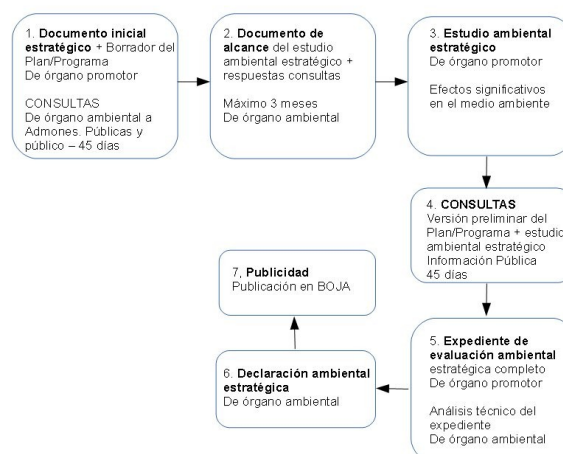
1. **Documento inicial estratégico** + Borrador del Plan/Programa
De órgano promotor

CONSULTAS
De órgano ambiental a Admones. Públicas y público – 45 días

2. **Documento de alcance** del estudio ambiental estratégico + respuestas consultas

Máximo 3 meses
De órgano ambiental

3. **Estudio ambiental estratégico**
De órgano promotor

Efectos significativos en el medio ambiente

4. **CONSULTAS**
Versión preliminar del Plan/Programa + estudio ambiental estratégico
Información Pública
45 días

5. **Expediente de evaluación ambiental** estratégica completo
De órgano promotor

Análisis técnico del expediente
De órgano ambiental

6. **Declaración ambiental estratégica**
De órgano ambiental

7. **Publicidad**
Publicación en BOJA